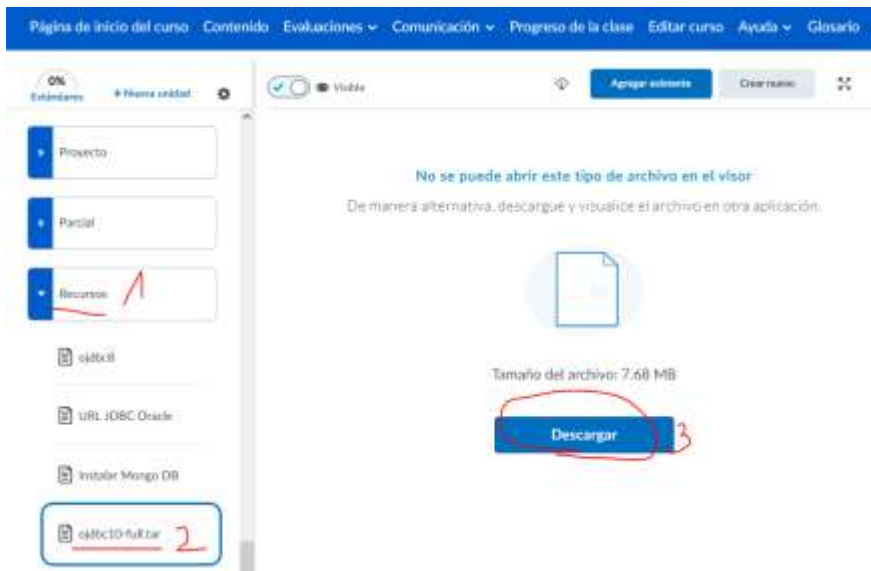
Página de inicio del curso Contenido Evaluaciones Comunicación Progreso de la clase Editar curso Ayuda Glosario

0% Estándares + Nueva unidad

Visible

Agregar elemento Crear nuevo

Proyecto

Parcial

Recursos 1

ojdbc8

URL JDBC Oracle

Instalar Mongo DB

ojdbc10-full.tar 2

No se puede abrir este tipo de archivo en el visor

De manera alternativa, descargue y visualice el archivo en otra aplicación.

Tamaño del archivo: 7.68 MB

Descargar 3